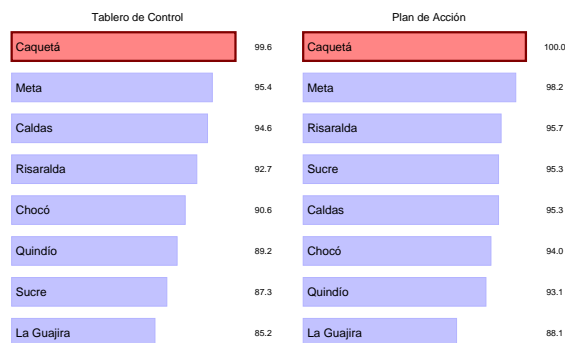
Tablero de Control

| | |
|---|---|
| Caquetá | 99.6 |
| Meta | 95.4 |
| Caldas | 94.6 |
| Risaralda | 92.7 |
| Chocó | 90.6 |
| Quindío | 89.2 |
| Sucre | 87.3 |
| La Guajira | 85.2 |

Plan de Acción

| | |
|---|---|
| Caquetá | 100.0 |
| Meta | 98.2 |
| Risaralda | 95.7 |
| Sucre | 95.3 |
| Caldas | 95.3 |
| Chocó | 94.0 |
| Quindío | 93.1 |
| La Guajira | 88.1 |